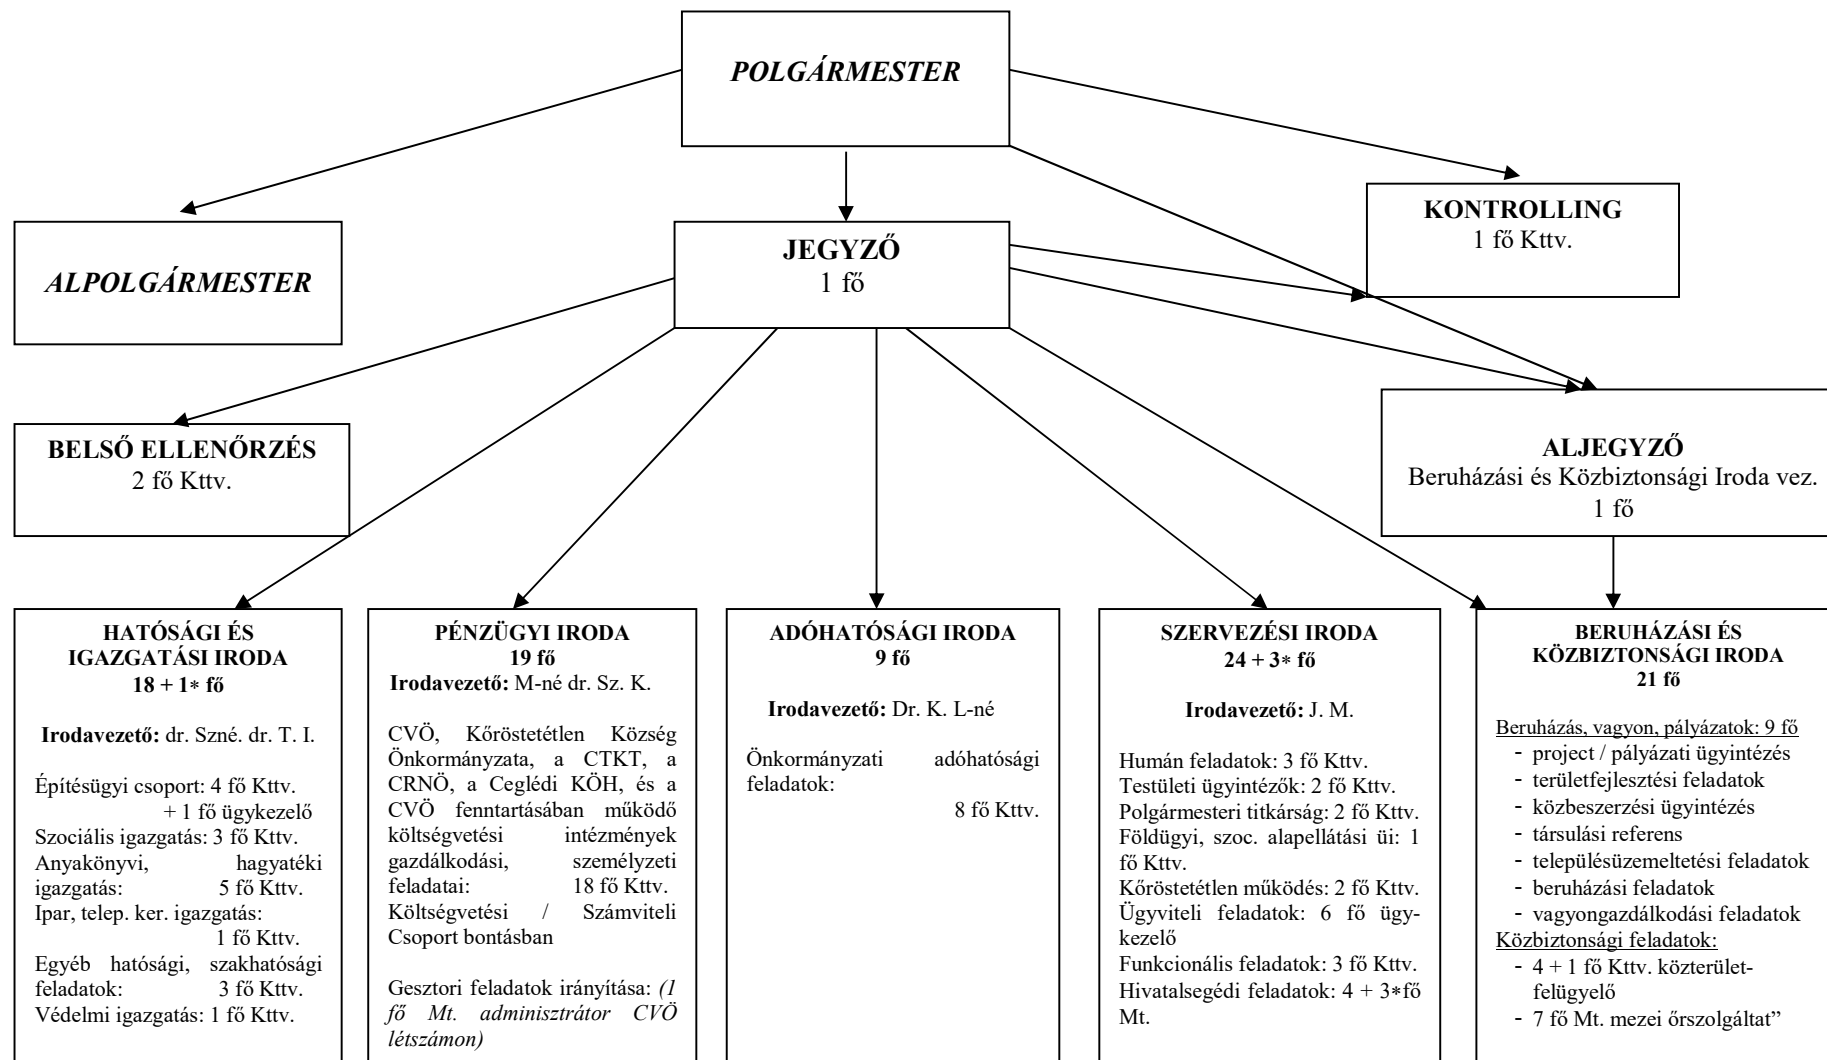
POLGÁRMESTER

ALPOLGÁRMESTER

JEGYZŐ
1 fő

KONTROLLING
1 fő Kttv.

BELSŐ ELLENŐRZÉS
2 fő Kttv.

ALJEGYZŐ
Beruházási és Közbiztonsági Iroda vez.
1 fő

HATÓSÁGI ÉS IGAZGATÁSI IRODA
18 + 1* fő

Irodavezető: dr. Szné. dr. T. I.

Építésügyi csoport: 4 fő Kttv. + 1 fő ügykezelő
Szociális igazgatás: 3 fő Kttv.
Anyakönyvi, hagyatéki igazgatás: 5 fő Kttv.
Ipar, telep. ker. igazgatás: 1 fő Kttv.
Egyéb hatósági, szakhatósági feladatok: 3 fő Kttv.
Védelmi igazgatás: 1 fő Kttv.

PÉNZÜGYI IRODA
19 fő
Irodavezető: M-né dr. Sz. K.

CVÖ, Kőröstetétlen Község Önkormányzata, a CTKT, a CRNÖ, a Ceglédi KÖH, és a CVÖ fenntartásában működő költségvetési intézmények gazdálkodási, személyzeti feladatai: 18 fő Kttv. Költségvetési / Számviteli Csoport bontásban

Gesztori feladatok irányítása: (1 fő Mt. adminisztrátor CVÖ létszámon)

ADÓHATÓSÁGI IRODA
9 fő

Irodavezető: Dr. K. L-né

Önkormányzati adóhatósági feladatok: 8 fő Kttv.

SZERVEZÉSI IRODA
24 + 3* fő

Irodavezető: J. M.

Humán feladatok: 3 fő Kttv.
Testületi ügyintézők: 2 fő Kttv.
Polgármesteri titkárság: 2 fő Kttv.
Földügyi, szoc. alapellátási üi: 1 fő Kttv.
Kőröstetétlen működés: 2 fő Kttv.
Ügyviteli feladatok: 6 fő ügykezelő
Funkcionális feladatok: 3 fő Kttv.
Hivatalsegédi feladatok: 4 + 3*fő Mt.

BERUHÁZÁSI ÉS KÖZBIZTONSÁGI IRODA
21 fő

Beruházás, vagyon, pályázatok: 9 fő
- project / pályázati ügyintézés
- területfejlesztési feladatok
- közbeszerzési ügyintézés
- társulási referens
- településüzemeltetési feladatok
- beruházási feladatok
- vagyongazdálkodási feladatok
Közbiztonsági feladatok:
- 4 + 1 fő Kttv. közterület-felügyelő
- 7 fő Mt. mezei őrszolgáltat"